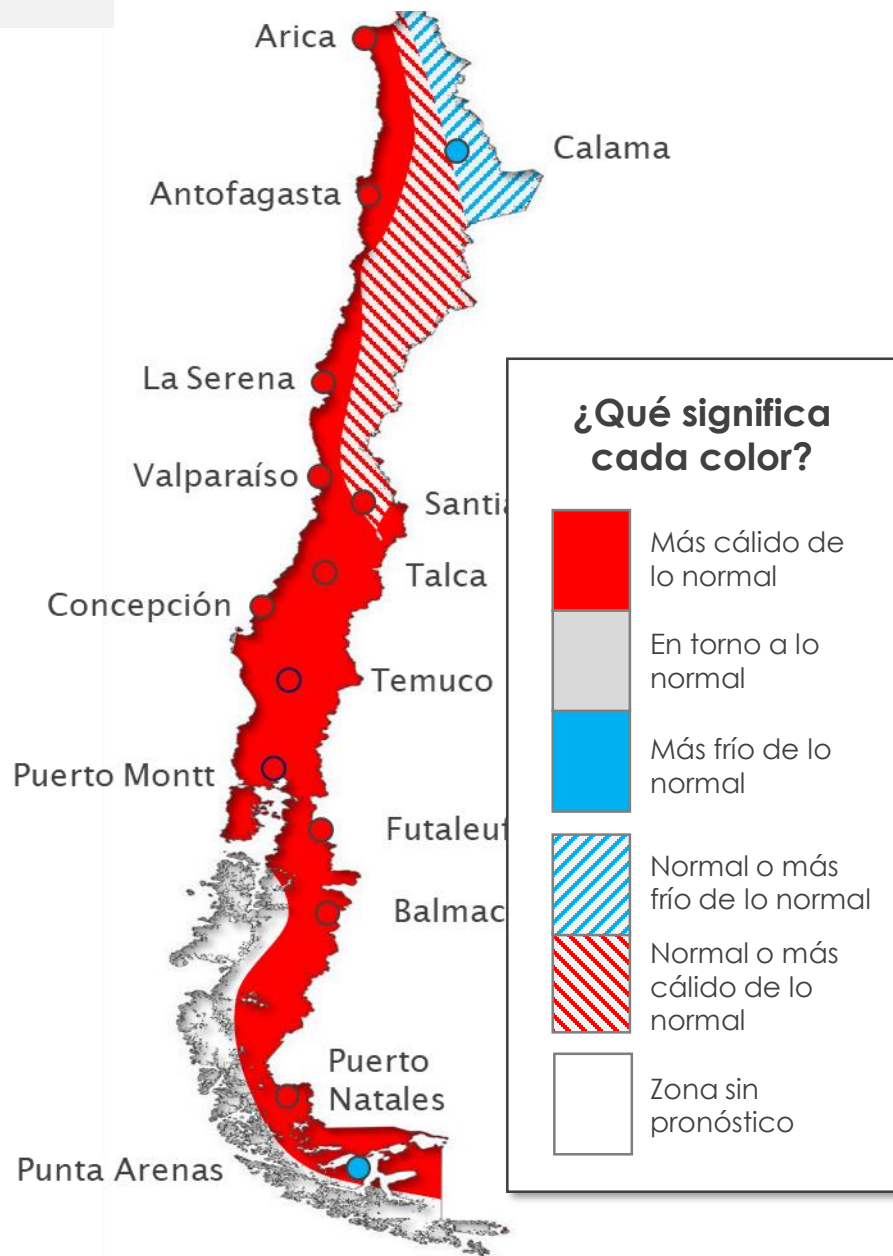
Arica
Calama
Antofagasta
La Serena
Valparaíso
Santi
Talca
Concepción
Temuco
Puerto Montt
Futaleu
Balmac
Puerto Natales
Punta Arenas

¿Qué significa cada color?

Más cálido de lo normal

En torno a lo normal

Más frío de lo normal

Normal o más frío de lo normal

Normal o más cálido de lo normal

Zona sin pronóstico